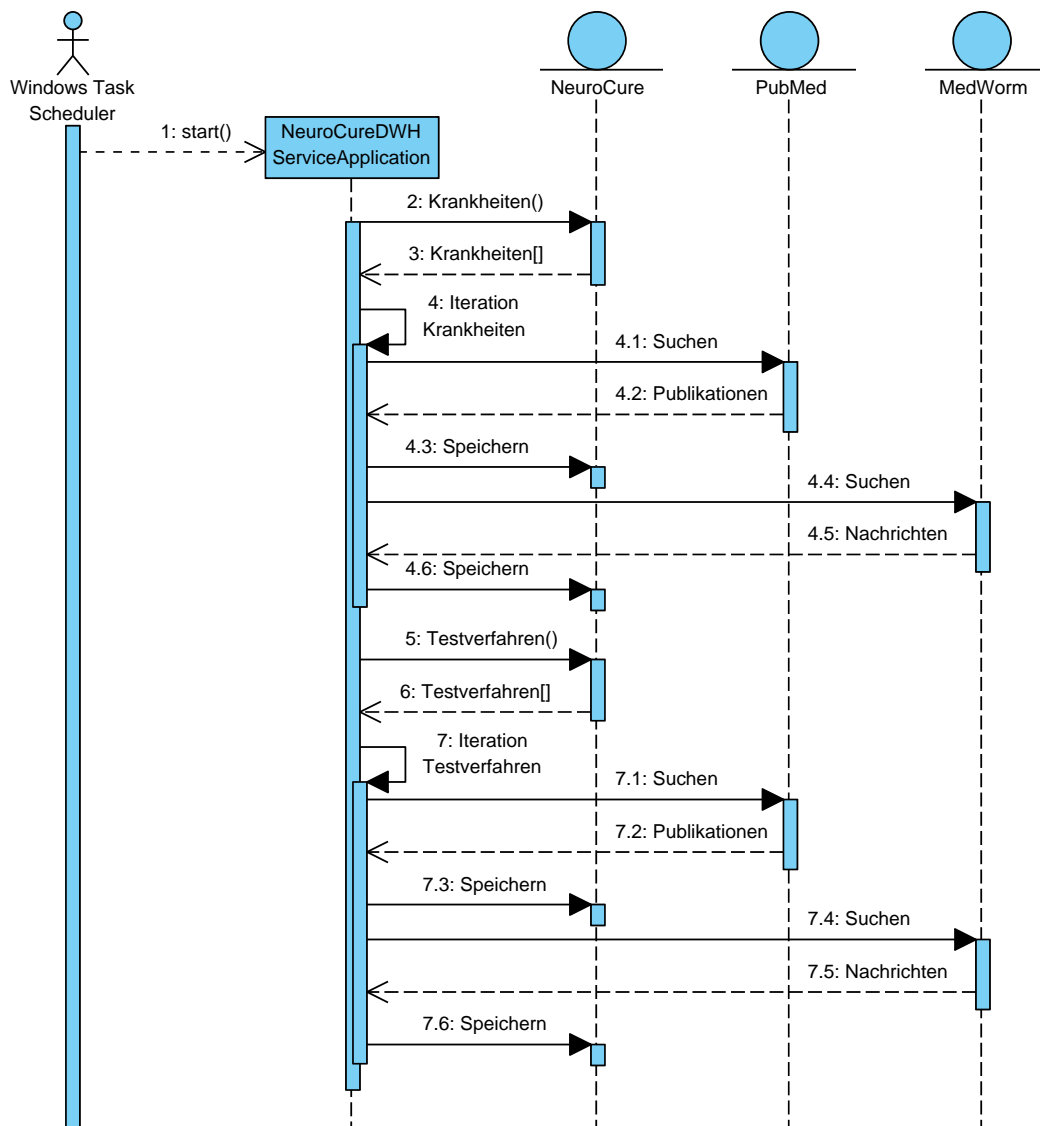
Windows Task Scheduler

NeuroCure

PubMed

MedWorm

1: start()

NeuroCureDWH ServiceApplication

2: Krankheiten()

3: Krankheiten[]

4: Iteration Krankheiten

4.1: Suchen

4.2: Publikationen

4.3: Speichern

4.4: Suchen

4.5: Nachrichten

4.6: Speichern

5: Testverfahren()

6: Testverfahren[]

7: Iteration Testverfahren

7.1: Suchen

7.2: Publikationen

7.3: Speichern

7.4: Suchen

7.5: Nachrichten

7.6: Speichern